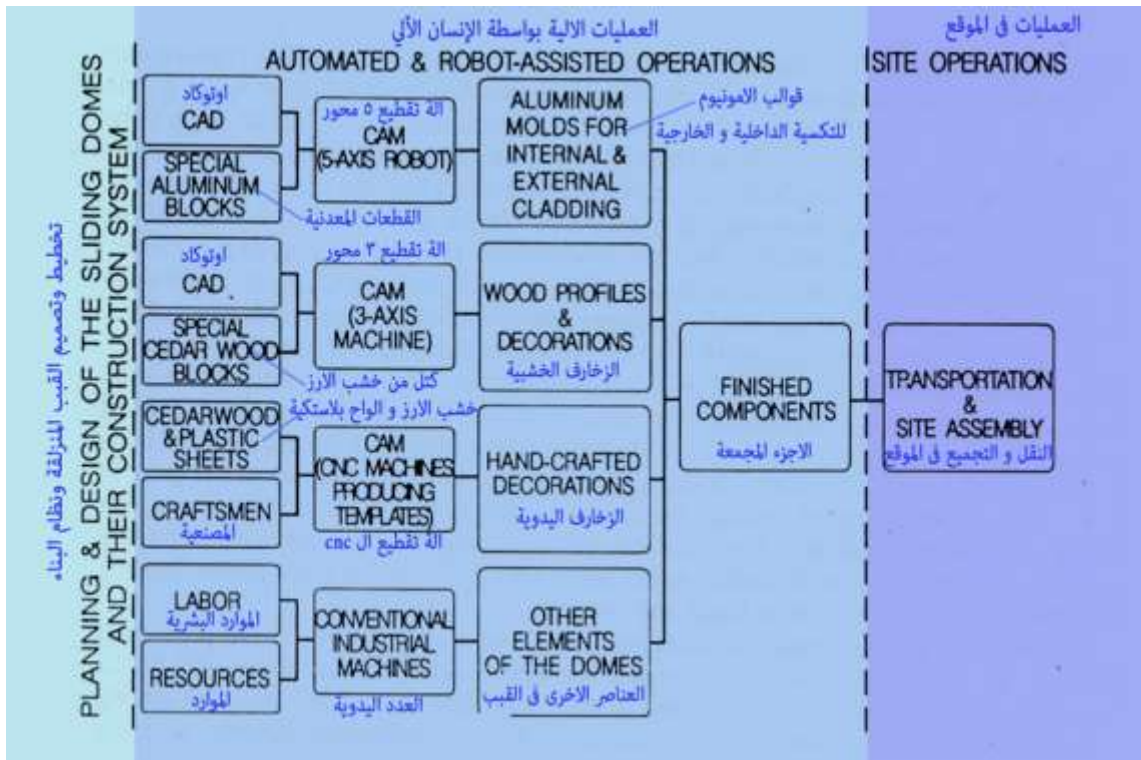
PLANNING & DESIGN OF THE SLIDING DOMES AND THEIR CONSTRUCTION SYSTEM
تخطيط وتصميم القبب المنزلقة ونظام البناء

العمليات الالية بواسطة الإنسان الألي
AUTOMATED & ROBOT-ASSISTED OPERATIONS

العمليات فى الموقع
SITE OPERATIONS

اوتوكاد
CAD

SPECIAL ALUMINUM BLOCKS
القطعات المعدنية

اله تقطيع ٥ محور
CAM (5-AXIS ROBOT)

ALUMINUM MOLDS FOR INTERNAL & EXTERNAL CLADDING
قوالب الامونيوم للتكسية الداخلية و الخارجية

اوتوكاد
CAD

SPECIAL CEDAR WOOD BLOCKS
كتل من خشب الارز

اله تقطيع ٣ محور
CAM (3-AXIS MACHINE)

WOOD PROFILES & DECORATIONS
الزخارف الخشبية

خشب الارز و الواح بلاستكية
CEDARWOOD & PLASTIC SHEETS

CRAFTSMEN
المصنعية

CAM (CNC MACHINES PRODUCING TEMPLATES)
اله تقطيع ال cnc

HAND-CRAFTED DECORATIONS
الزخارف اليدوية

LABOR
الموارد البشرية

RESOURCES
الموارد

CONVENTIONAL INDUSTRIAL MACHINES
العدد اليدوية

OTHER ELEMENTS OF THE DOMES
العناصر الاخرى فى القبب

FINISHED COMPONENTS
الاجزء المجمعة

TRANSPORTATION & SITE ASSEMBLY
النقل و التجميع فى الموقع